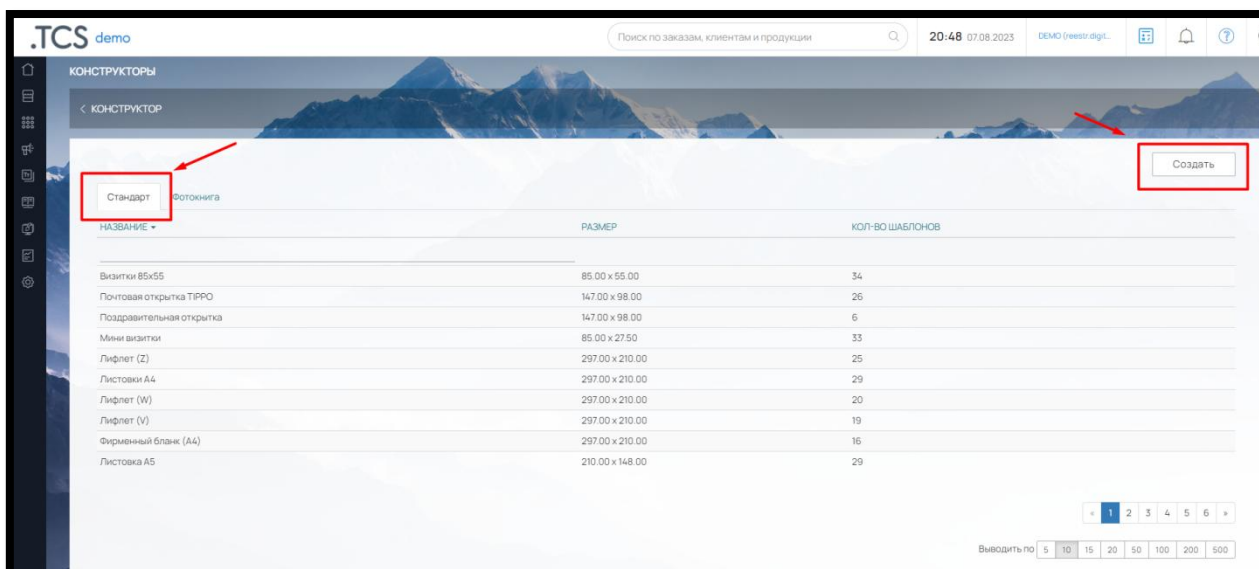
.TCS demo

Поиск по заказам, клиентам и продукции

20:48 07.08.2023

DEMO (reestr.digit...

КОНСТРУКТОРЫ

< КОНСТРУКТОР

Создать

Стандарт Фотокнига

| НАЗВАНИЕ ▾ | РАЗМЕР | КОЛ-ВО ШАБЛОНОВ |
|---|---|---|
| Визитки 85х55 | 85.00 x 55.00 | 34 |
| Почтовая открытка TIPPO | 147.00 x 98.00 | 26 |
| Поздравительная открытка | 147.00 x 98.00 | 6 |
| Мини визитки | 85.00 x 27.50 | 33 |
| Лифлет (Z) | 297.00 x 210.00 | 25 |
| Листовки А4 | 297.00 x 210.00 | 29 |
| Лифлет (W) | 297.00 x 210.00 | 20 |
| Лифлет (V) | 297.00 x 210.00 | 19 |
| Фирменный бланк (А4) | 297.00 x 210.00 | 16 |
| Листовка А5 | 210.00 x 148.00 | 29 |

« 1 2 3 4 5 6 »

Выводить по 5 10 15 20 50 100 200 500